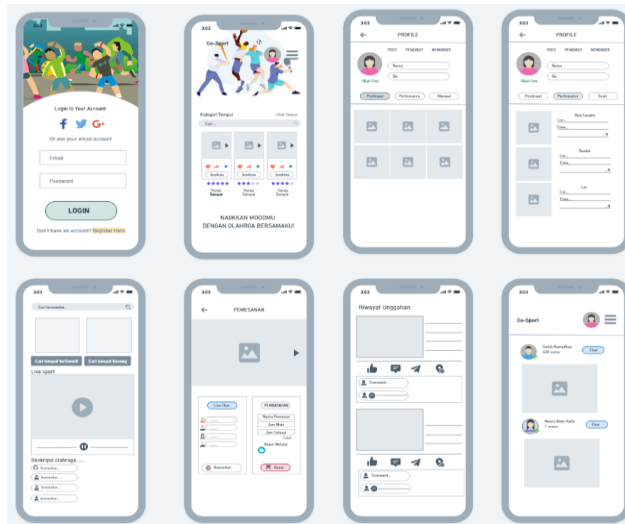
Login to Your Account

Or use your email account

Email

Password

LOGIN

Don't have an account? Register Here

3:03

Go-Sport

Kategori Tempat

Lihat Semua

Cari...

Pesan

Pesan

Pesan

Nama Tempat

Nama Tempat

Nama Tempat

NAIKKAN MOODMU DENGAN OLAHRGA BERSAMAKU!

3:03

PROFILE

POST

PENGIKUT

MENGIKUTI

Nama

Bio

Postingan

Performance

Riwayat

3:03

PROFILE

POST

PENGIKUT

MENGIKUTI

Nama

Bio

Postingan

Performance

Riwayat

Bola Sepakbola

Basket

Lari

Cari kemauanku...

Cari tempat terfavorit

Cari tempat Kosong

Live sport

Deskripsi olahraga...

3:03

PEMESANAN

Live Chat

PEMESANAN

Nama Pemesan

Jam Main

Jam Selesai

Total

Bayar Melalui

Keranjang

Pesan

Riwayat Unggahan

Comment...

Comment...

3:03

Go-Sport

Chat

Chat